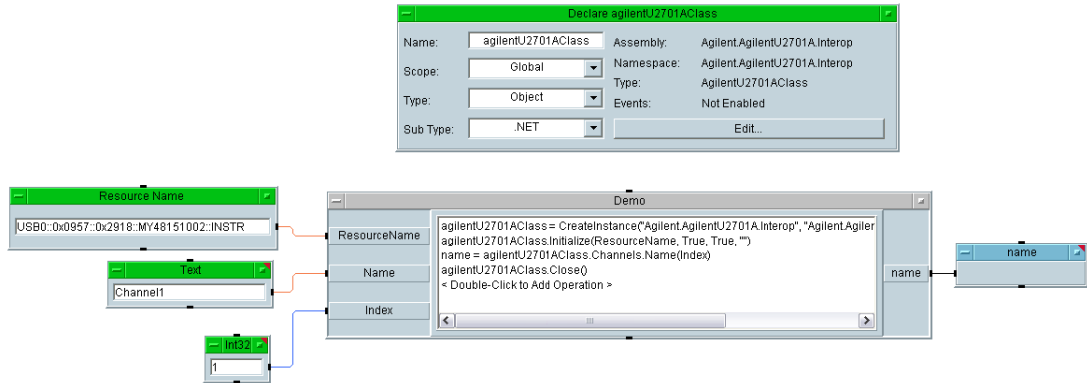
Declare agilentU2701AClass

Name: agilentU2701AClass
Scope: Global
Type: Object
Sub Type: .NET

Assembly: Agilent.AgilentU2701A.Interop
Namespace: Agilent.AgilentU2701A.Interop
Type: AgilentU2701AClass
Events: Not Enabled
Edit...

Resource Name
USB0::0x0957::0x2918::MY48151002::INSTR

Text
Channel1

Int32
1

Demo
ResourceName
Name
Index

agilentU2701AClass = CreateInstance("Agilent.AgilentU2701A.Interop", "Agilent.Agiler
agilentU2701AClass.Initialize(ResourceName, True, True, "")
name = agilentU2701AClass.Channels.Name(Index)
agilentU2701AClass.Close()
< Double-Click to Add Operation >

name

name